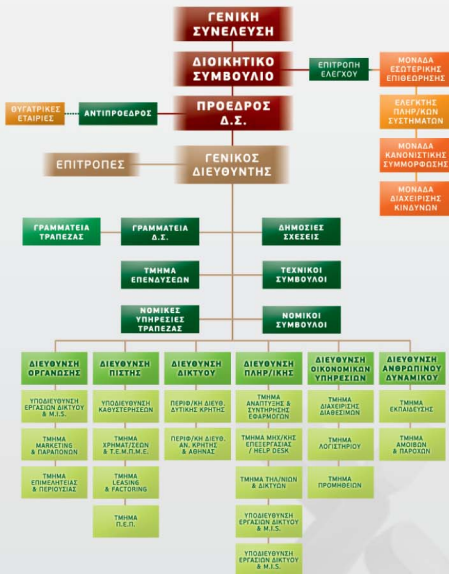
ΓΕΝΙΚΗ ΣΥΝΕΛΕΥΣΗ

ΔΙΟΙΚΗΤΙΚΟ ΣΥΜΒΟΥΛΙΟ

ΕΠΙΤΡΟΠΗ ΕΛΕΓΧΟΥ

ΜΟΝΑΔΑ ΕΣΩΤΕΡΙΚΗΣ ΕΠΙΘΕΩΡΗΣΗΣ

ΘΥΓΑΤΡΙΚΕΣ ΕΤΑΙΡΙΕΣ

ΑΝΤΙΠΡΟΕΔΡΟΣ

ΠΡΟΕΔΡΟΣ Δ.Σ.

ΕΛΕΓΚΤΗΣ ΠΛΗΡ/ΚΩΝ ΣΥΣΤΗΜΑΤΩΝ

ΕΠΙΤΡΟΠΕΣ

ΓΕΝΙΚΟΣ ΔΙΕΥΘΥΝΤΗΣ

ΜΟΝΑΔΑ ΚΑΝΟΝΙΣΤΙΚΗΣ ΣΥΜΜΟΡΦΩΣΗΣ

ΜΟΝΑΔΑ ΔΙΑΧΕΙΡΙΣΗΣ ΚΙΝΔΥΝΩΝ

ΓΡΑΜΜΑΤΕΙΑ ΤΡΑΠΕΖΑΣ

ΓΡΑΜΜΑΤΕΙΑ Δ.Σ.

ΔΗΜΟΣΙΕΣ ΣΧΕΣΕΙΣ

ΤΜΗΜΑ ΕΠΕΝΔΥΣΕΩΝ

ΤΕΧΝΙΚΟΙ ΣΥΜΒΟΥΛΟΙ

ΝΟΜΙΚΕΣ ΥΠΗΡΕΣΙΕΣ ΤΡΑΠΕΖΑΣ

ΝΟΜΙΚΟΙ ΣΥΜΒΟΥΛΟΙ

ΔΙΕΥΘΥΝΣΗ ΟΡΓΑΝΩΣΗΣ

ΥΠΟΔΙΕΥΘΥΝΣΗ ΕΡΓΑΣΙΩΝ ΔΙΚΤΥΟΥ & M.I.S.

ΤΜΗΜΑ MARKETING & ΠΑΡΑΠΟΝΩΝ

ΤΜΗΜΑ ΕΠΙΜΕΛΗΤΕΙΑΣ & ΠΕΡΙΟΥΣΙΑΣ

ΔΙΕΥΘΥΝΣΗ ΠΙΣΤΗΣ

ΥΠΟΔΙΕΥΘΥΝΣΗ ΚΑΘΥΣΤΕΡΗΣΕΩΝ

ΤΜΗΜΑ ΧΡΗΜΑΤ/ΣΕΩΝ & Τ.Ε.Μ.Π.Μ.Ε.

ΤΜΗΜΑ LEASING & FACTORING

ΤΜΗΜΑ Π.Ε.Π.

ΔΙΕΥΘΥΝΣΗ ΔΙΚΤΥΟΥ

ΠΕΡΙΦ/ΚΗ ΔΙΕΥΘ. ΔΥΤΙΚΗΣ ΚΡΗΤΗΣ

ΠΕΡΙΦ/ΚΗ ΔΙΕΥΘ. ΑΝ. ΚΡΗΤΗΣ & ΑΘΗΝΑΣ

ΔΙΕΥΘΥΝΣΗ ΠΛΗΡ/ΚΗΣ

ΤΜΗΜΑ ΑΝΑΠΤΥΞΗΣ & ΣΥΝΤΗΡΗΣΗΣ ΕΦΑΡΜΟΓΩΝ

ΤΜΗΜΑ ΜΗΧ/ΚΗΣ ΕΠΕΞΕΡΓΑΣΙΑΣ / HELP DESK

ΤΜΗΜΑ ΤΗΛ/ΝΙΩΝ & ΔΙΚΤΥΩΝ

ΥΠΟΔΙΕΥΘΥΝΣΗ ΕΡΓΑΣΙΩΝ ΔΙΚΤΥΟΥ & M.I.S.

ΥΠΟΔΙΕΥΘΥΝΣΗ ΕΡΓΑΣΙΩΝ ΔΙΚΤΥΟΥ & M.I.S.

ΔΙΕΥΘΥΝΣΗ ΟΙΚΟΝΟΜΙΚΩΝ ΥΠΗΡΕΣΙΩΝ

ΤΜΗΜΑ ΔΙΑΧΕΙΡΙΣΗΣ ΔΙΑΘΕΣΙΜΩΝ

ΤΜΗΜΑ ΛΟΓΙΣΤΗΡΙΟΥ

ΤΜΗΜΑ ΠΡΟΜΗΘΕΙΩΝ

ΔΙΕΥΘΥΝΣΗ ΑΝΘΡΩΠΙΝΟΥ ΔΥΝΑΜΙΚΟΥ

ΤΜΗΜΑ ΕΚΠΑΙΔΕΥΣΗΣ

ΤΜΗΜΑ ΑΜΟΙΒΩΝ & ΠΑΡΟΧΩΝ